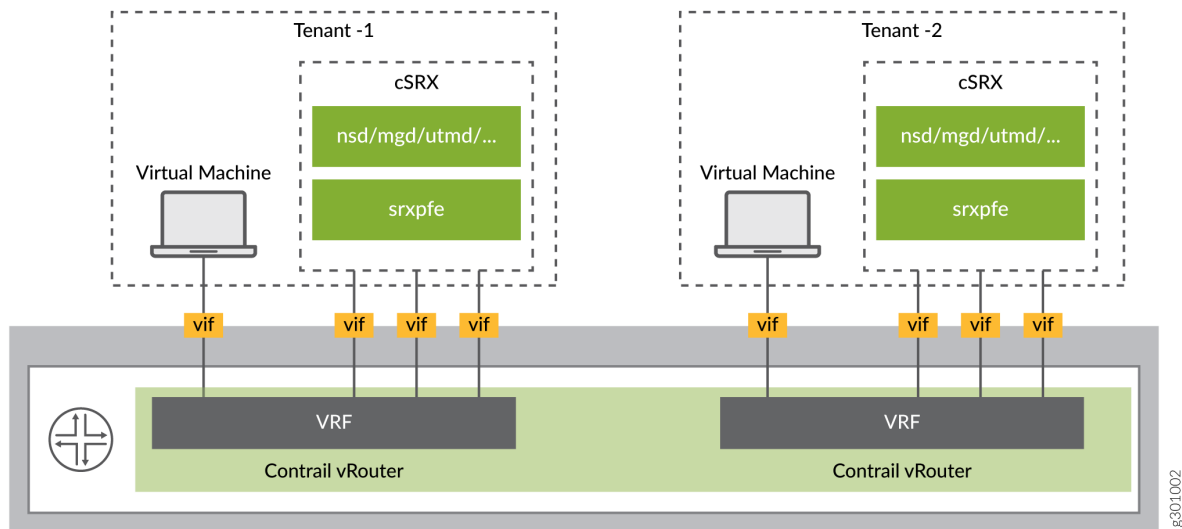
Tenant -1

cSRX

nsd/mgd/utmd/...

srxpfe

Virtual Machine

Tenant -2

cSRX

nsd/mgd/utmd/...

srxpfe

Virtual Machine

vif

vif

vif

vif

vif

vif

vif

vif

VRF

Contrail vRouter

VRF

Contrail vRouter

g301002